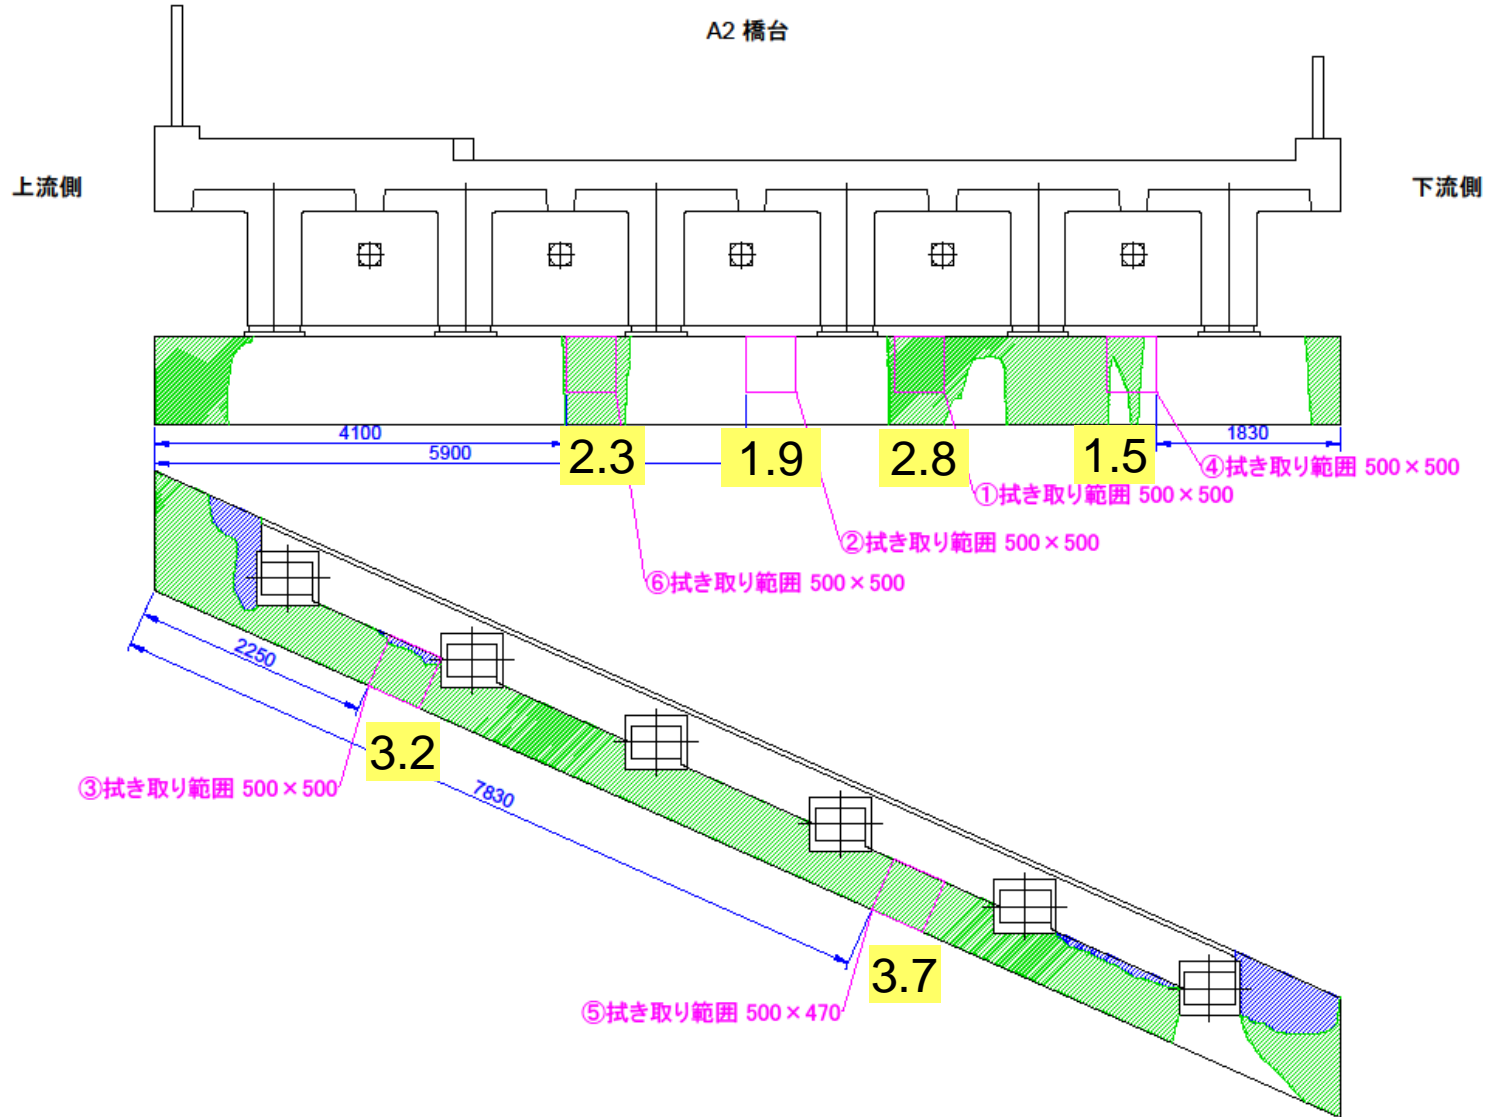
A2 橋台

上流側

下流側

4100

5900

1830

2.3

1.9

2.8

1.5

④拭き取り範囲 500×500

①拭き取り範囲 500×500

②拭き取り範囲 500×500

⑥拭き取り範囲 500×500

2250

3.2

③拭き取り範囲 500×500

7830

3.7

⑤拭き取り範囲 500×470